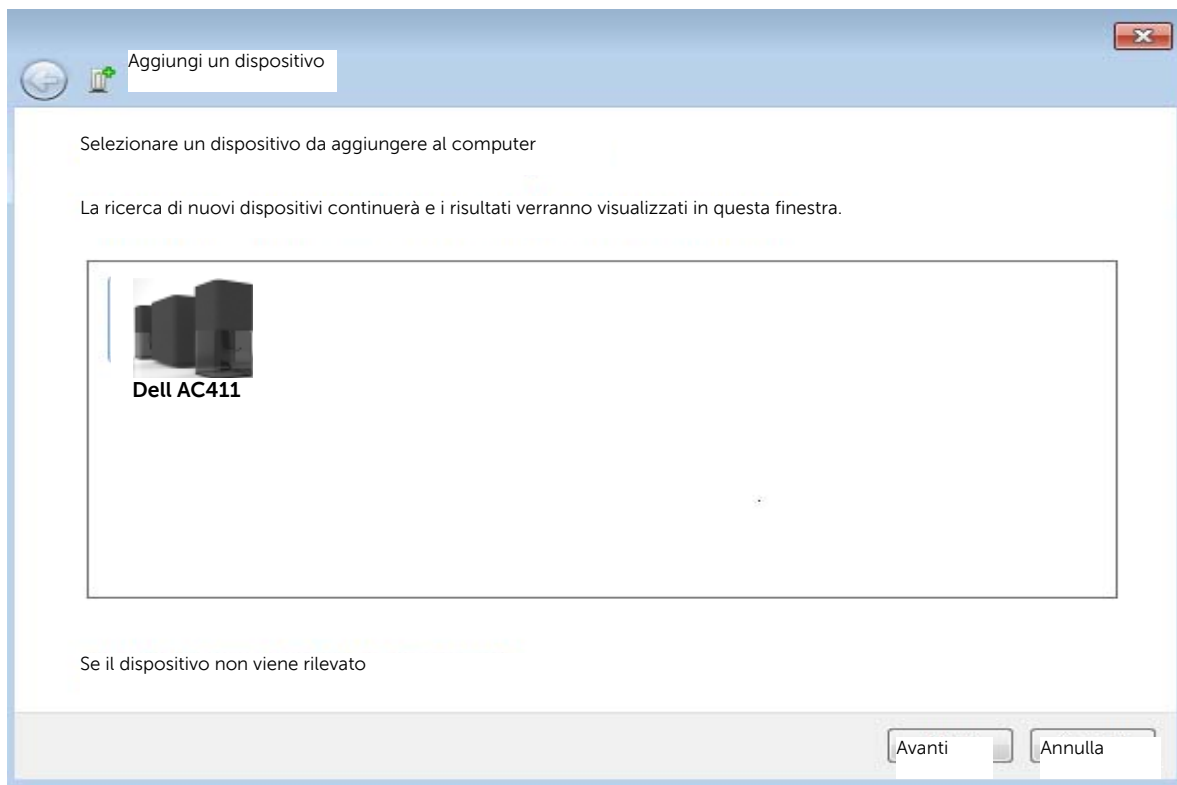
Aggiungi un dispositivo

Selezionare un dispositivo da aggiungere al computer

La ricerca di nuovi dispositivi continuerà e i risultati verranno visualizzati in questa finestra.

Dell AC411

Se il dispositivo non viene rilevato

Avanti

Annulla